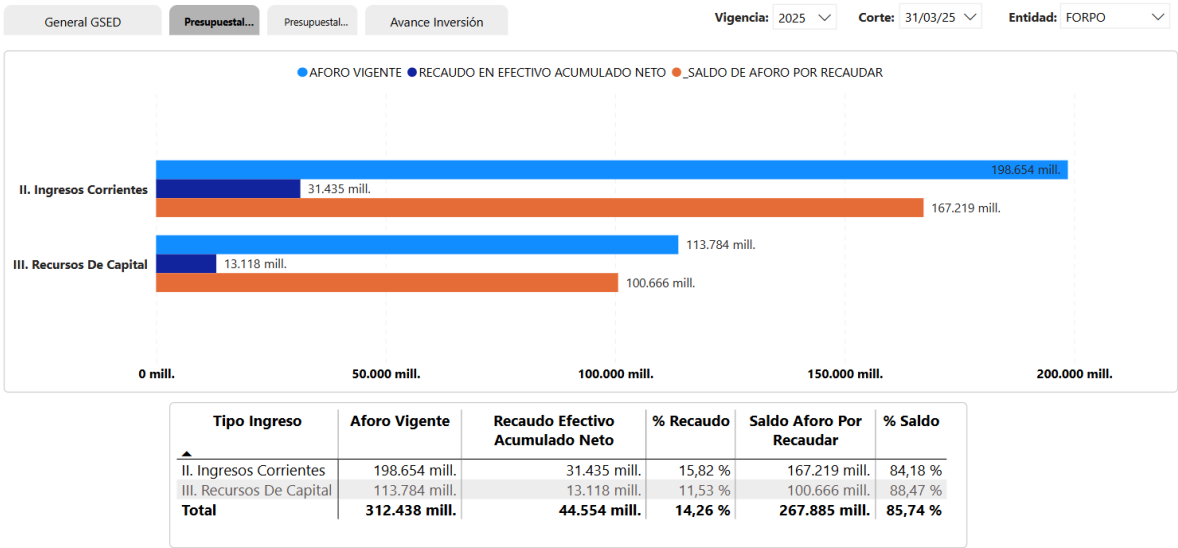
General GSED | Presupuestal... | Presupuestal... | Avance Inversión

Vigencia: 2025 | Corte: 31/03/25 | Entidad: FORPO

AFORO VIGENTE | RECAUDO EN EFECTIVO ACUMULADO NETO | _SALDO DE AFORO POR RECAUDAR

II. Ingresos Corrientes
198.654 mill.
31.435 mill.
167.219 mill.

III. Recursos De Capital
113.784 mill.
13.118 mill.
100.666 mill.

0 mill. | 50.000 mill. | 100.000 mill. | 150.000 mill. | 200.000 mill.

| Tipo Ingreso | Aforo Vigente | Recaudo Efectivo Acumulado Neto | % Recaudo | Saldo Aforo Por Recaudar | % Saldo |
|---|---|---|---|---|---|
| II. Ingresos Corrientes | 198.654 mill. | 31.435 mill. | 15,82 % | 167.219 mill. | 84,18 % |
| III. Recursos De Capital | 113.784 mill. | 13.118 mill. | 11,53 % | 100.666 mill. | 88,47 % |
| Total | 312.438 mill. | 44.554 mill. | 14,26 % | 267.885 mill. | 85,74 % |